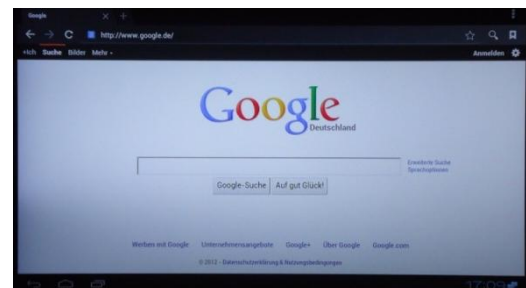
Google
http://www.google.de/
+Ich Suche Bilder Mehr
Anmelden
Google
Deutschland
Erweiterte Suche
Sprachoptionen
Google-Suche
Auf gut Glück!
Werben mit Google Unternehmensangebote Google+ Über Google Google.com
© 2012 - Datenschutzerklärung & Nutzungsbedingungen
17:09